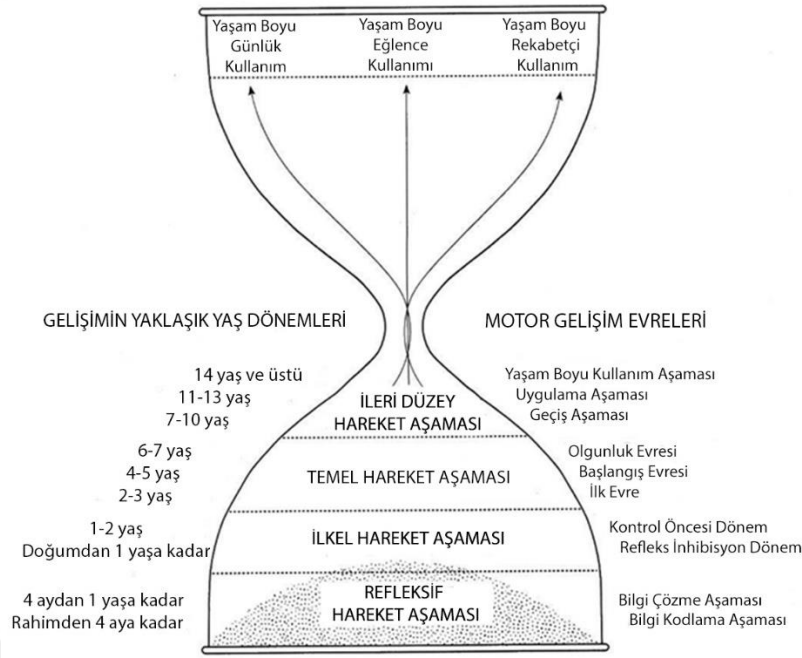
Yaşam Boyu Günlük Kullanım

Yaşam Boyu Eğlence Kullanımı

Yaşam Boyu Rekabetçi Kullanım

GELİŞİMİN YAKLAŞIK YAŞ DÖNEMLERİ

MOTOR GELİŞİM EVRELERİ

14 yaş ve üstü
11-13 yaş
7-10 yaş

İLERİ DÜZEY HAREKET AŞAMASI

Yaşam Boyu Kullanım Aşaması
Uygulama Aşaması
Geçiş Aşaması

6-7 yaş
4-5 yaş
2-3 yaş

TEMEL HAREKET AŞAMASI

Olgunluk Evresi
Başlangış Evresi
İlk Evre

1-2 yaş
Doğumdan 1 yaşa kadar

İLKEL HAREKET AŞAMASI

Kontrol Öncesi Dönem
Refleks İnhibisyon Dönem

4 aydan 1 yaşa kadar
Rahimden 4 aya kadar

REFLEKSİF HAREKET AŞAMASI

Bilgi Çözme Aşaması
Bilgi Kodlama Aşaması